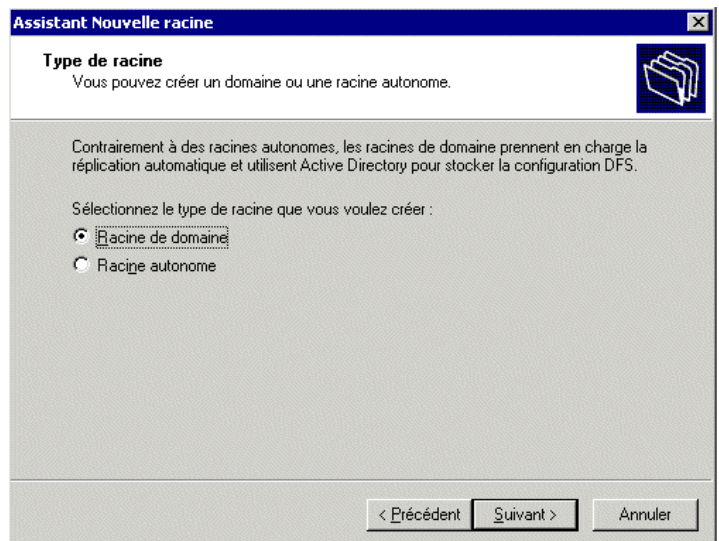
Assistant Nouvelle racine

Type de racine
Vous pouvez créer un domaine ou une racine autonome.

Contrairement à des racines autonomes, les racines de domaine prennent en charge la réplication automatique et utilisent Active Directory pour stocker la configuration DFS.

Sélectionnez le type de racine que vous voulez créer :

Racine de domaine

Racine autonome

< Précédent

Suivant >

Annuler